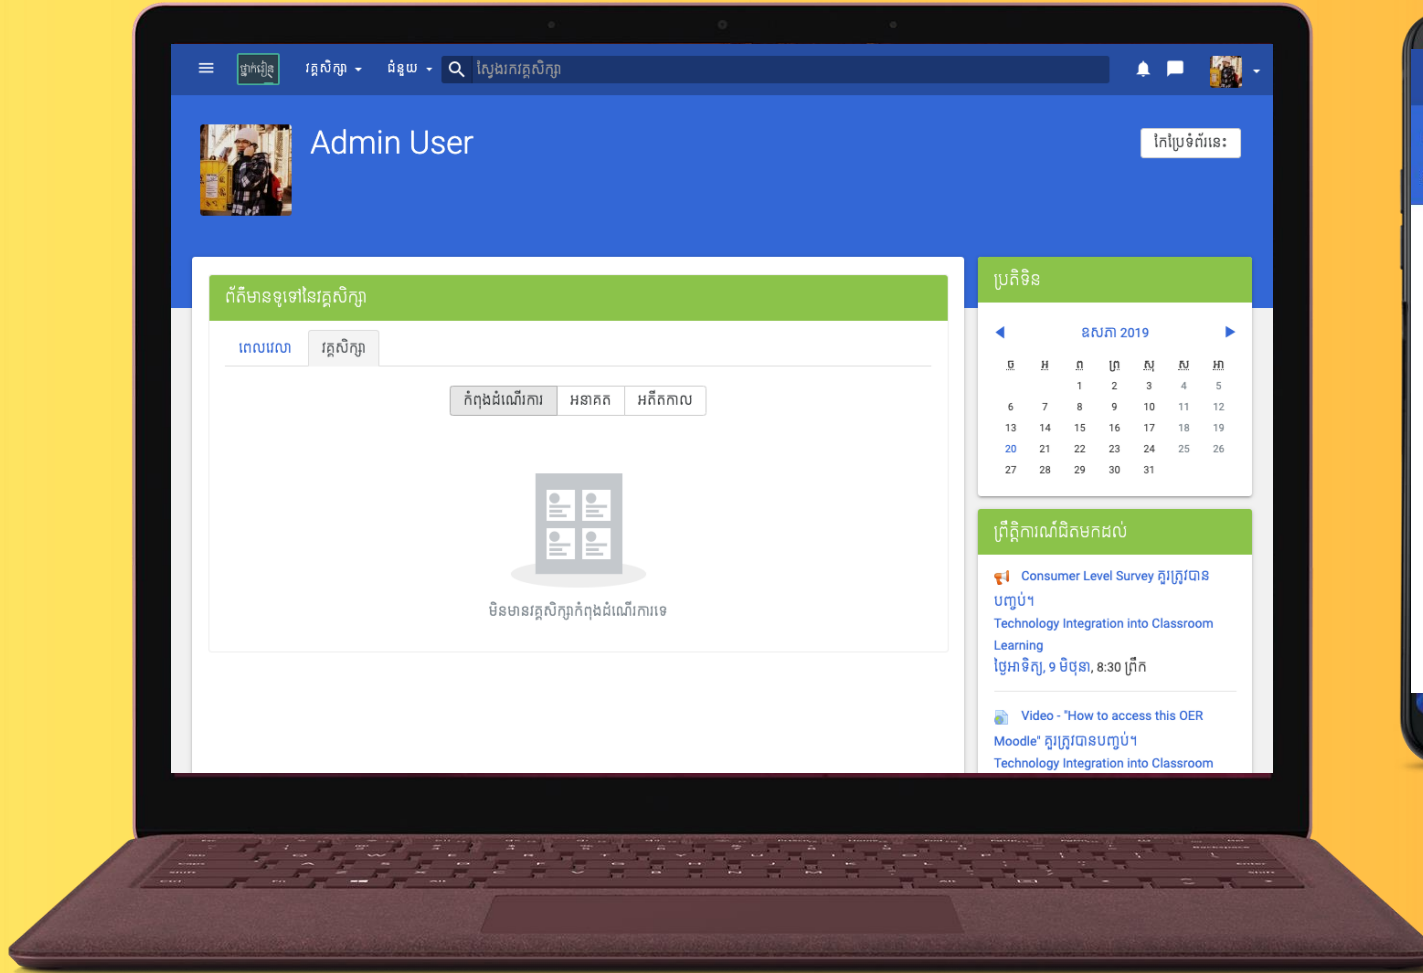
ថ្នាក់រៀន វគ្គសិក្សា ជំនួយ ស្វែងរកវគ្គសិក្សា

Admin User

កែប្រែទំព័រនេះ

ព័ត៌មានទូទៅនៃវគ្គសិក្សា

ពេលវេលា វគ្គសិក្សា

កំពុងដំណើរការ អនាគត អតីតកាល

មិនមានវគ្គសិក្សាកំពុងដំណើរការទេ

ប្រតិទិន

ឧសភា 2019

| ច | អ | ព | ព្រ | សុ | ស | អា |
|---|---|---|---|---|---|---|
| | | 1 | 2 | 3 | 4 | 5 |
| 6 | 7 | 8 | 9 | 10 | 11 | 12 |
| 13 | 14 | 15 | 16 | 17 | 18 | 19 |
| 20 | 21 | 22 | 23 | 24 | 25 | 26 |
| 27 | 28 | 29 | 30 | 31 | | |

ព្រឹត្តិការណ៍ជិតមកដល់

Consumer Level Survey គួរត្រូវបានបញ្ចប់។
Technology Integration into Classroom Learning
ថ្ងៃអាទិត្យ, 9 មិថុនា, 8:30 ព្រឹក

Video - "How to access this OER Moodle" គួរត្រូវបានបញ្ចប់។
Technology Integration into Classroom